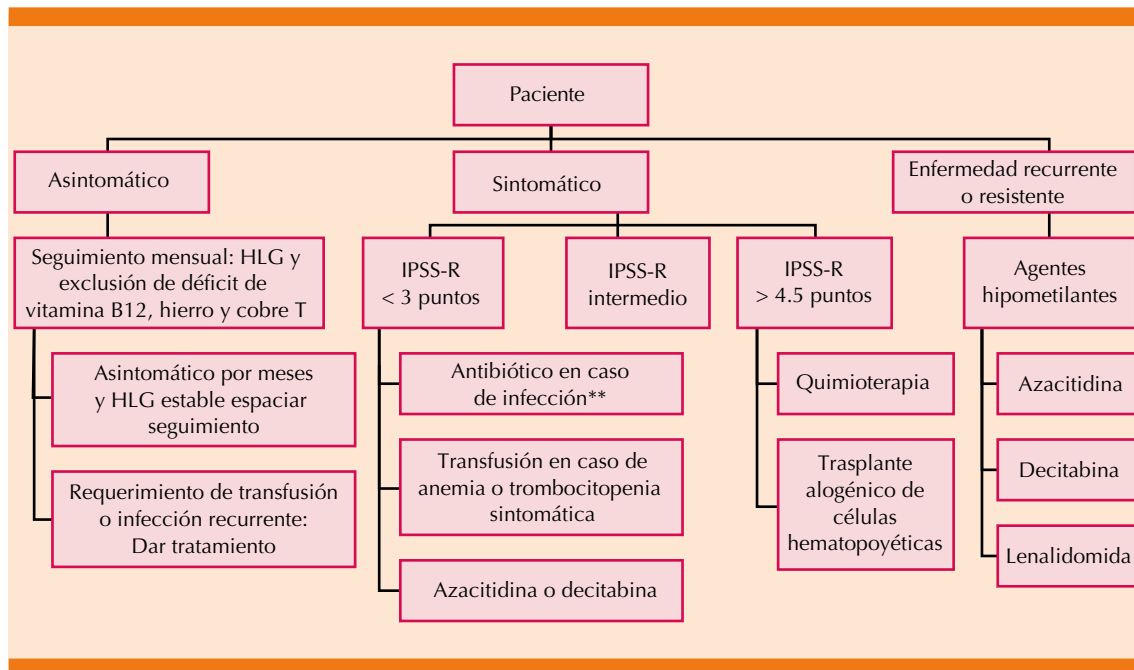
Paciente

Asintomático

Seguimiento mensual: HLG y exclusión de déficit de vitamina B12, hierro y cobre T

Asintomático por meses y HLG estable espaciar seguimiento

Requerimiento de transfusión o infección recurrente: Dar tratamiento

Sintomático

IPSS-R < 3 puntos

Antibiótico en caso de infección**

Transfusión en caso de anemia o trombocitopenia sintomática

Azacitidina o decitabina

IPSS-R intermedio

IPSS-R > 4.5 puntos

Quimioterapia

Trasplante alogénico de células hematopoyéticas

Enfermedad recurrente o resistente

Agentes hipometilantes

Azacitidina

Decitabina

Lenalidomida